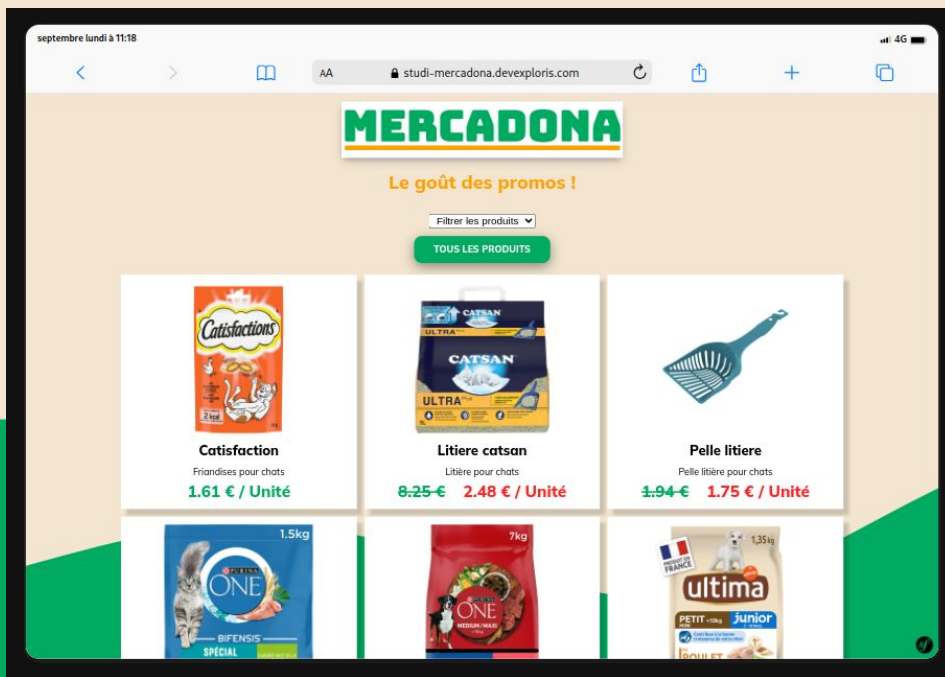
septembre lundi à 11:18

4G

AA studi-mercadona.devexploris.com

MERCADONA

Le goût des promos !

Filtrer les produits

TOUS LES PRODUITS

Catisfactions

Catisfaction
Friandises pour chats
1.61 € / Unité

CATSAN
ULTRA

Litiere catsan
Litière pour chats
~~8.25 €~~ 2.48 € / Unité

Pelle litiere
Pelle litière pour chats
~~1.94 €~~ 1.75 € / Unité

1.5kg
PURINA
ONE
BIFENSIS
SPÉCIAL

7kg
PURINA
ONE
MEDIUM/MAXI

1,35kg
PRODUIT EN FRANCE
ultima
PETIT
junior
POULET